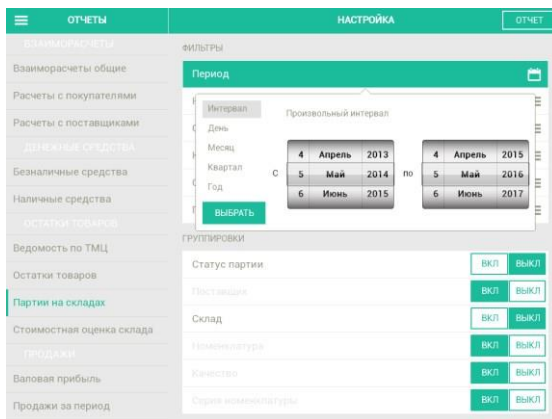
ОТЧЕТЫ

ВЗАИМОРАСЧЕТЫ
Взаиморасчеты общие
Расчеты с покупателями
Расчеты с поставщиками
ДЕНЕЖНЫЕ СРЕДСТВА
Безналичные средства
Наличные средства
ОСТАТКИ ТОВАРОВ
Ведомость по ТМЦ
Остатки товаров
Партии на складах
Стоимостная оценка склада
ПРОДАЖИ
Валовая прибыль
Продажи за период

НАСТРОЙКА
ОТЧЕТ

ФИЛЬТРЫ
Период

Интервал
День
Месяц
Квартал
Год
ВЫБРАТЬ

Произвольный интервал

| 4 | Апрель | 2013 |
|---|---|---|
| 5 | Май | 2014 |
| 6 | Июнь | 2015 |

с

по

| 4 | Апрель | 2015 |
|---|---|---|
| 5 | Май | 2016 |
| 6 | Июнь | 2017 |

ГРУППИРОВКИ
Статус партии ВКЛ ВЫКЛ
Поставщик ВКЛ ВЫКЛ
Склад ВКЛ ВЫКЛ
Номенклатура ВКЛ ВЫКЛ
Качество ВКЛ ВЫКЛ
Серия номенклатуры ВКЛ ВЫКЛ